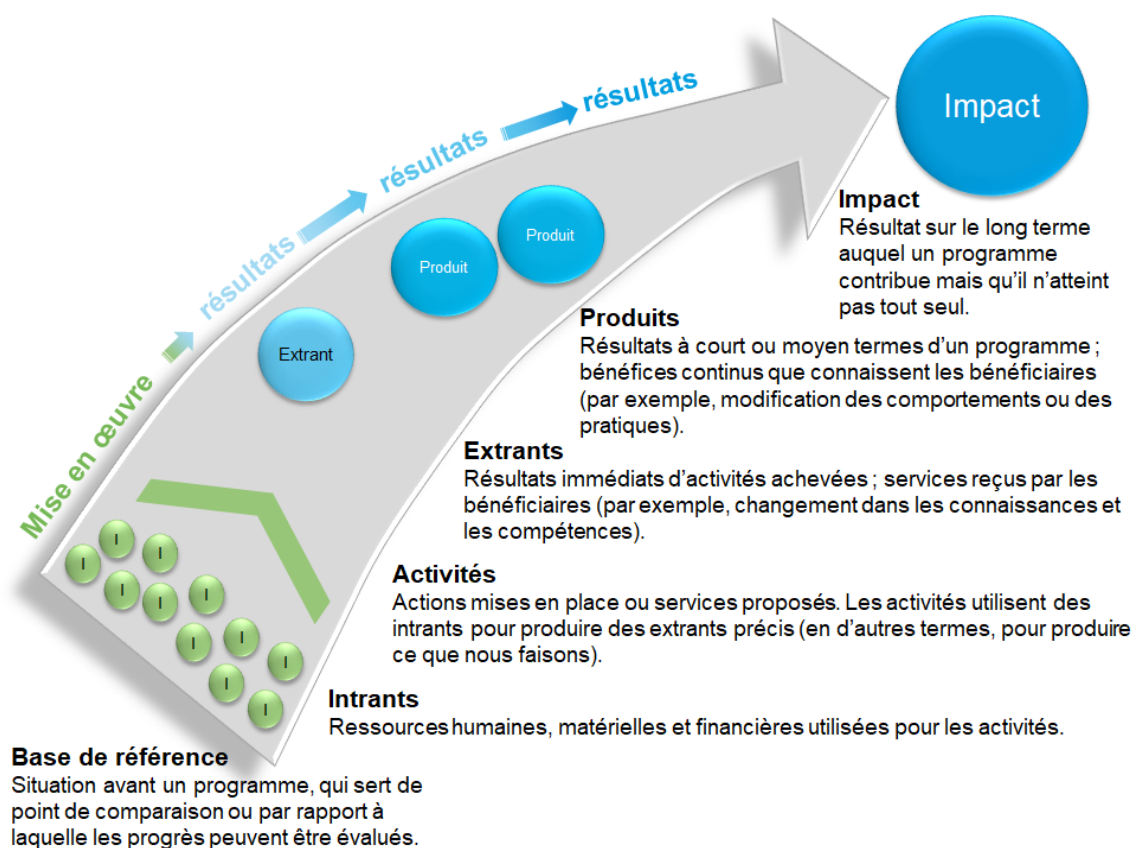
Mise en œuvre
résultats
résultats
résultats

Impact

Produit
Produit
Extrant

I
I
I
I
I
I
I
I
I
I
I
I

Impact
Résultat sur le long terme auquel un programme contribue mais qu'il n'atteint pas tout seul.

Produits
Résultats à court ou moyen termes d'un programme ; bénéfices continus que connaissent les bénéficiaires (par exemple, modification des comportements ou des pratiques).

Extrants
Résultats immédiats d'activités achevées ; services reçus par les bénéficiaires (par exemple, changement dans les connaissances et les compétences).

Activités
Actions mises en place ou services proposés. Les activités utilisent des intrants pour produire des extrants précis (en d'autres termes, pour produire ce que nous faisons).

Intrants
Ressources humaines, matérielles et financières utilisées pour les activités.

Base de référence
Situation avant un programme, qui sert de point de comparaison ou par rapport à laquelle les progrès peuvent être évalués.